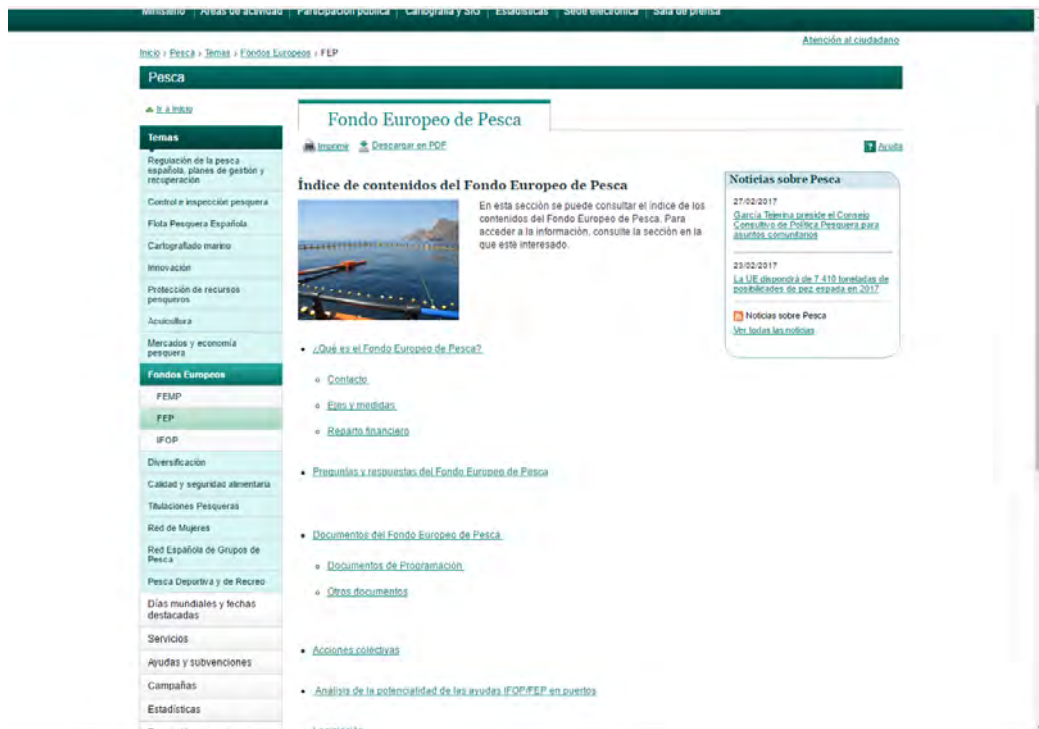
Ministerio | Áreas de actividad | Participación pública | Cartografía y SIG | Estadísticas | Sede electrónica | Sala de prensa

Atención al ciudadano

Inicio › Pesca › Temas › Fondos Europeos › FEP

Pesca

Ir a Inicio

Temas

Regulación de la pesca española, planes de gestión y recuperación

Control e inspección pesquera

Flota Pesquera Española

Cartografiado marino

Innovación

Protección de recursos pesqueros

Acuicultura

Mercados y economía pesquera

Fondos Europeos

FEMP

FEP

IFOP

Diversificación

Calidad y seguridad alimentaria

Titulaciones Pesqueras

Red de Mujeres

Red Española de Grupos de Pesca

Pesca Deportiva y de Recreo

Días mundiales y fechas destacadas

Servicios

Ayudas y subvenciones

Campañas

Estadísticas

Fondo Europeo de Pesca

Imprimir Descargar en PDF

Ayuda

Índice de contenidos del Fondo Europeo de Pesca

En esta sección se puede consultar el índice de los contenidos del Fondo Europeo de Pesca. Para acceder a la información, consulte la sección en la que esté interesado.

Noticias sobre Pesca

27/02/2017
García Tejerina preside el Consejo Consultivo de Política Pesquera para asuntos comunitarios

23/02/2017
La UE dispondrá de 7.410 toneladas de posibilidades de pez espada en 2017

Noticias sobre Pesca
Ver todas las noticias

• ¿Qué es el Fondo Europeo de Pesca?
  ◦ Contacto
  ◦ Ejes y medidas
  ◦ Reparto financiero

• Preguntas y respuestas del Fondo Europeo de Pesca

• Documentos del Fondo Europeo de Pesca
  ◦ Documentos de Programación
  ◦ Otros documentos

• Acciones colectivas

• Análisis de la potencialidad de las ayudas IFOP/FEP en puertos

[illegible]